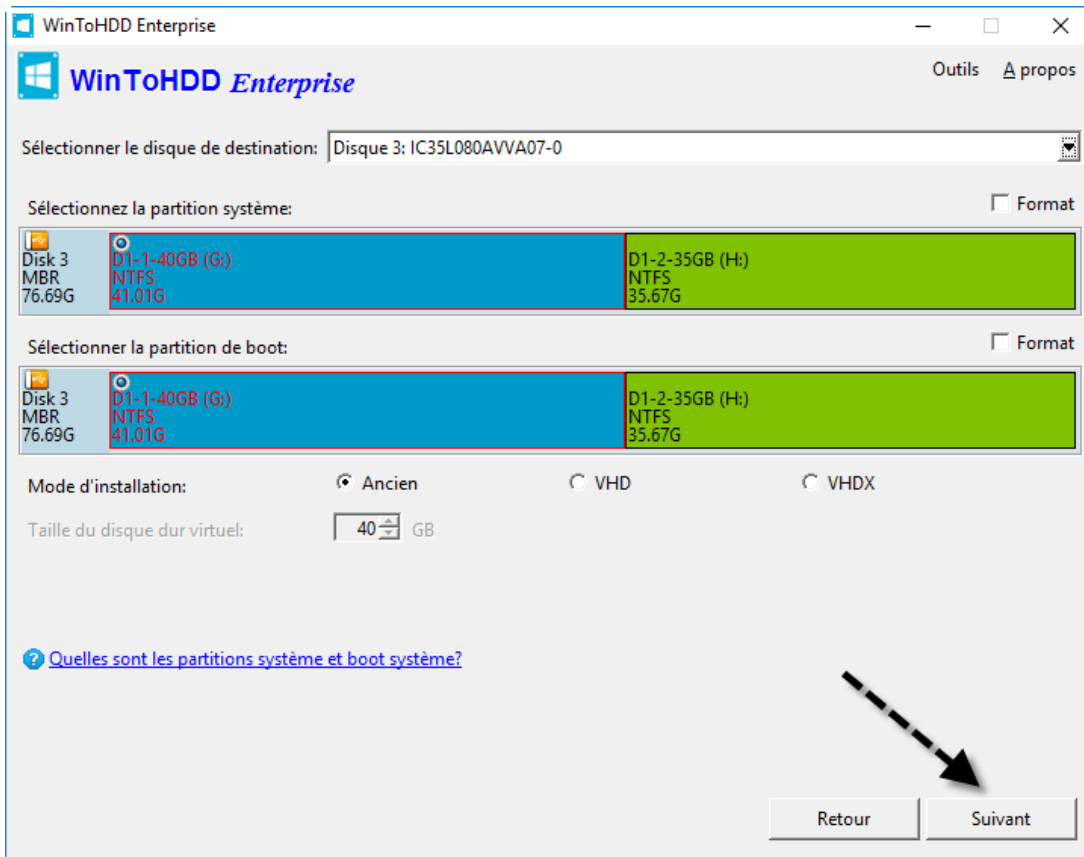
WinToHDD Enterprise

WinToHDD Enterprise

Outils A propos

Sélectionner le disque de destination: Disque 3: IC35L080AVVA07-0

Sélectionnez la partition système:

Format

Disk 3
MBR
76.69G

D1-1-40GB (G:)
NTFS
41.01G

D1-2-35GB (H:)
NTFS
35.67G

Sélectionner la partition de boot:

Format

Disk 3
MBR
76.69G

D1-1-40GB (G:)
NTFS
41.01G

D1-2-35GB (H:)
NTFS
35.67G

Mode d'installation: Ancien VHD VHDX

Taille du disque dur virtuel: 40 GB

Quelles sont les partitions système et boot système?

Retour Suivant